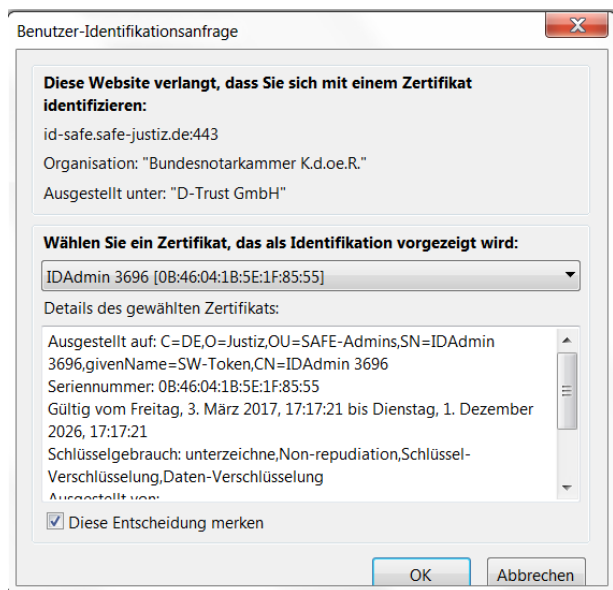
Benutzer-Identifikationsanfrage

Diese Website verlangt, dass Sie sich mit einem Zertifikat identifizieren:

id-safe.safe-justiz.de:443

Organisation: "Bundesnotarkammer K.d.oe.R."

Ausgestellt unter: "D-Trust GmbH"

Wählen Sie ein Zertifikat, das als Identifikation vorgezeigt wird:

IDAdmin 3696 [0B:46:04:1B:5E:1F:85:55]

Details des gewählten Zertifikats:

Ausgestellt auf: C=DE,O=Justiz,OU=SAFE-Admins,SN=IDAdmin 3696,givenName=SW-Token,CN=IDAdmin 3696
Seriennummer: 0B:46:04:1B:5E:1F:85:55
Gültig vom Freitag, 3. März 2017, 17:17:21 bis Dienstag, 1. Dezember 2026, 17:17:21
Schlüsselgebrauch: unterzeichne,Non-repudiation,Schlüssel-Verschlüsselung,Daten-Verschlüsselung
Ausgestellt von: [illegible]

Diese Entscheidung merken

OK

Abbrechen